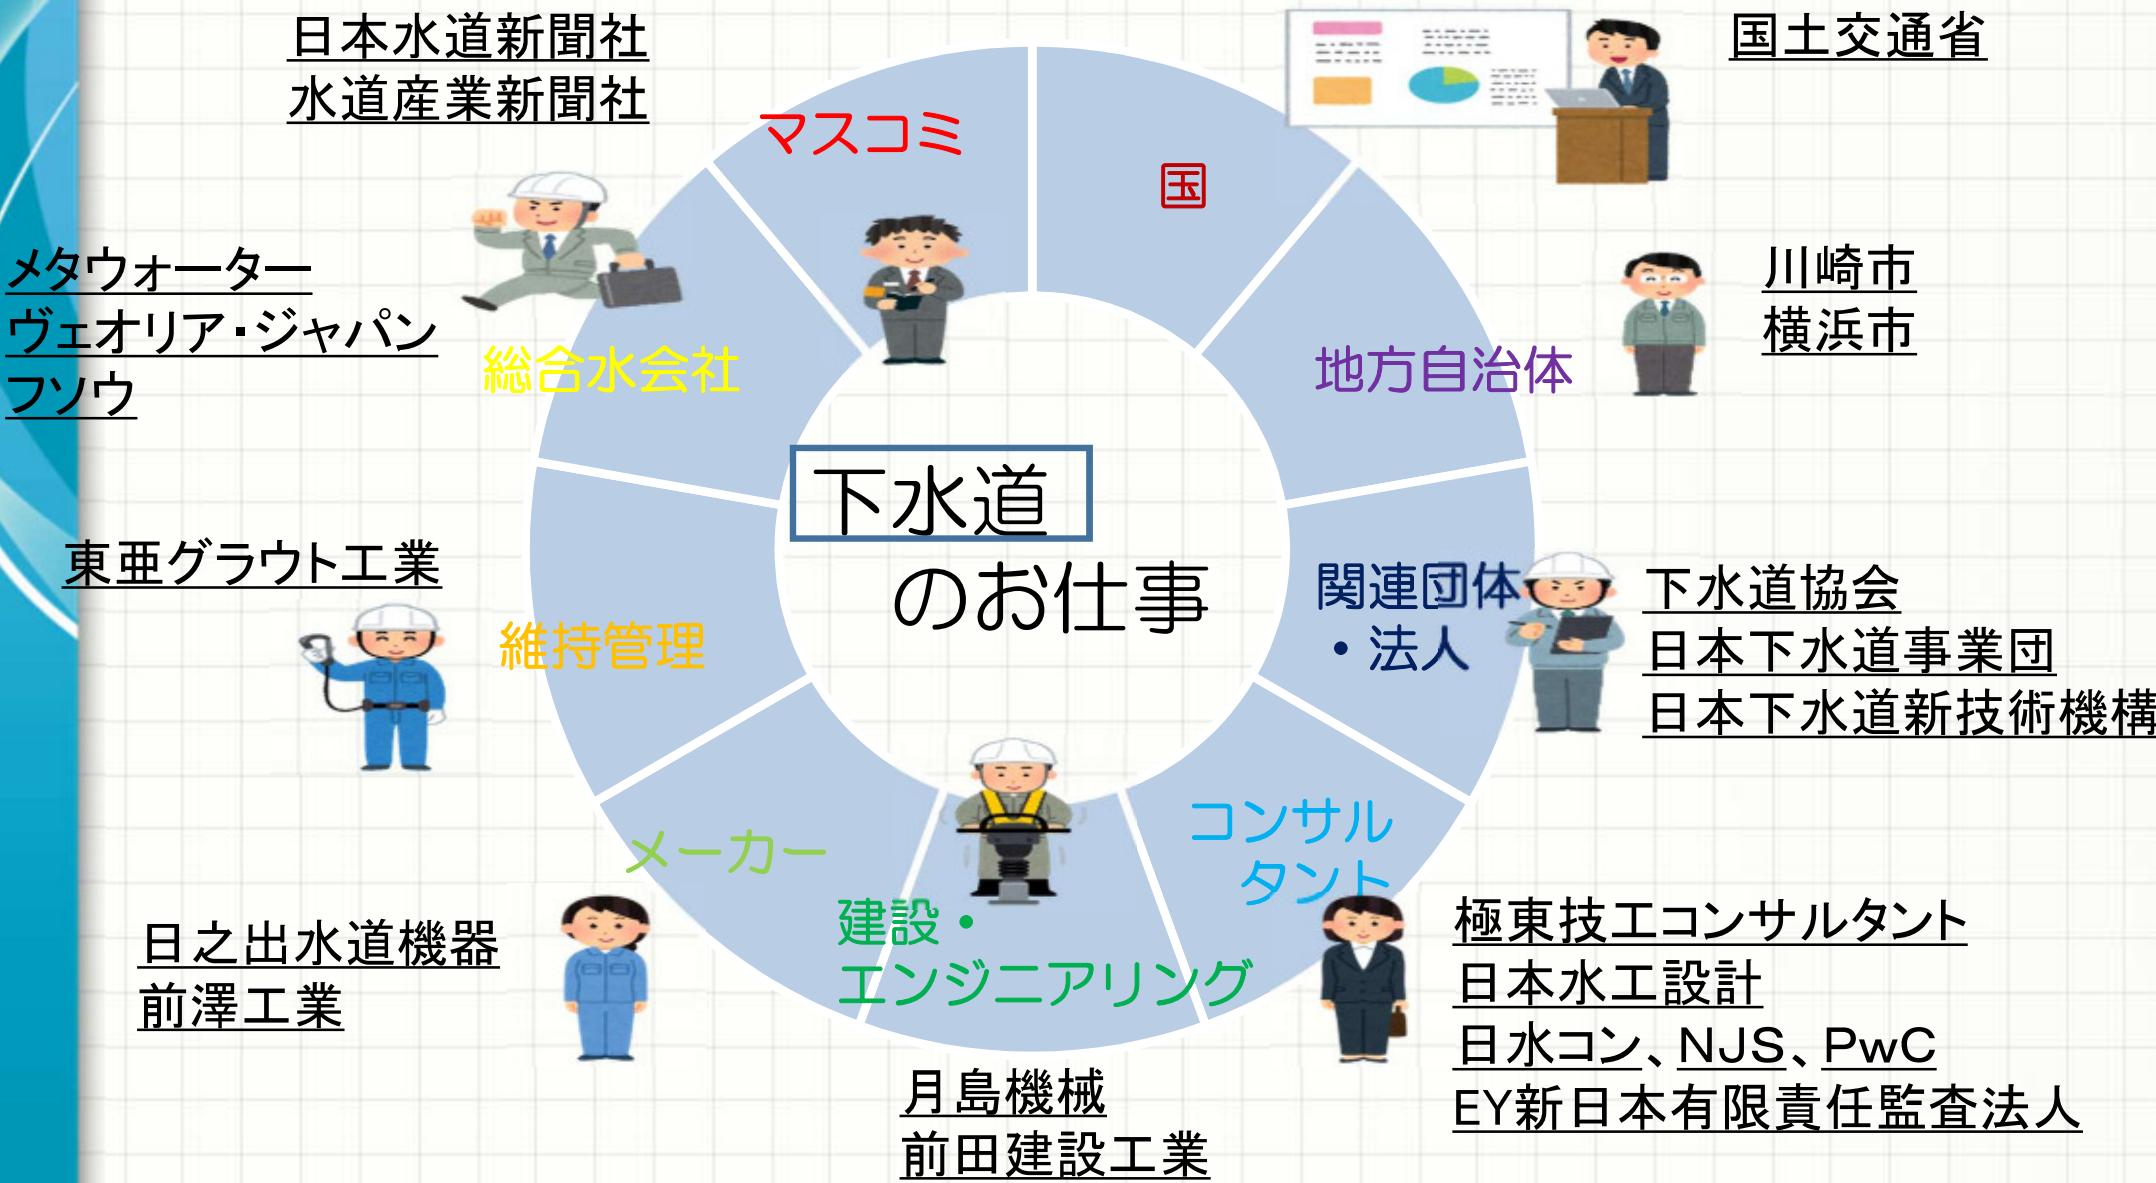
日本水道新聞社
水道産業新聞社

国土交通省

マスコミ

国

川崎市
横浜市

メタウォーター
ヴェオリア・ジャパン
フソウ

総合水会社

地方自治体

下水道
のお仕事

東亜グラウト工業

維持管理

関連団体
・法人

下水道協会
日本下水道事業団
日本下水道新技術機構

コンサル
タント

メーカー

建設・
エンジニアリング

日之出水道機器
前澤工業

極東技工コンサルタント
日本水工設計
日水コン、NJS、PwC
EY新日本有限責任監査法人

月島機械
前田建設工業